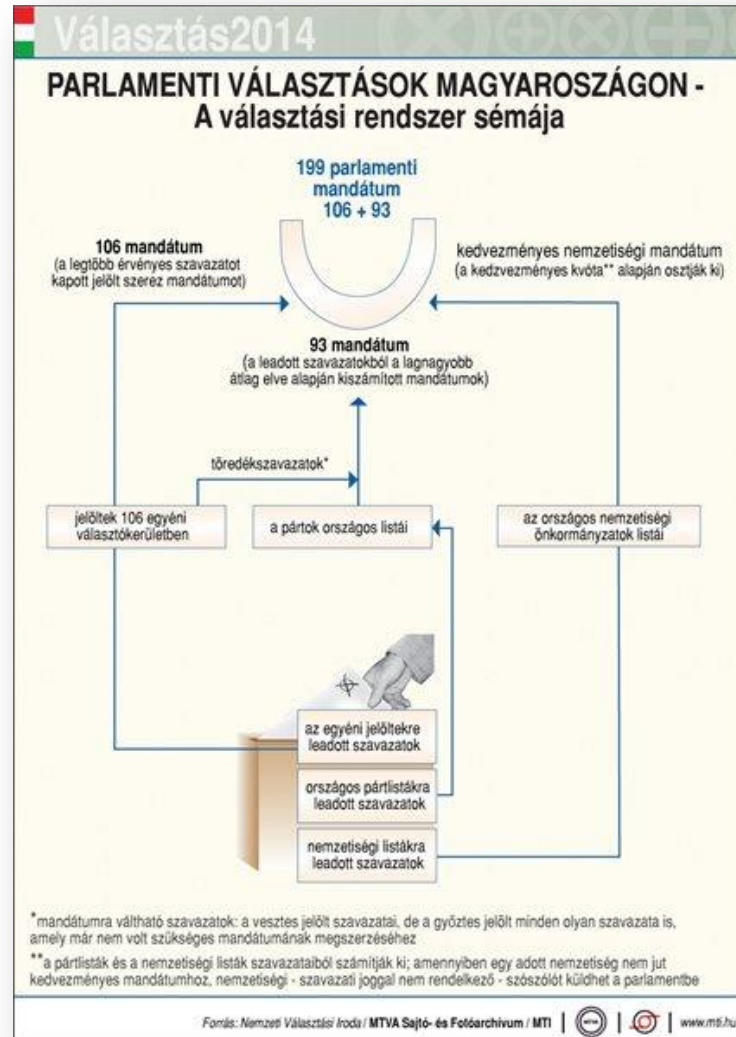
Választás2014

PARLAMENTI VÁLASZTÁSOK MAGYAROSZÁGON - A választási rendszer sémája

199 parlamenti mandátum 106 + 93

106 mandátum
(a legtöbb érvényes szavazatot kapott jelölt szerez mandátumot)

kedvezményes nemzetiségi mandátum
(a kedvezményes kvóta** alapján osztják ki)

93 mandátum
(a leadott szavazatokból a lagnagyobb átlag elve alapján kiszámított mandátumok)

töredékszavazatok*

jelöltek 106 egyéni választókerületben

a pártok országos listái

az országos nemzetiségi önkormányzatok listái

az egyéni jelöltekre leadott szavazatok

országos pártlistákra leadott szavazatok

nemzetiségi listákra leadott szavazatok

*mandátumra váltható szavazatok: a vesztes jelölt szavazatai, de a győztes jelölt minden olyan szavazata is, amely már nem volt szükséges mandátumának megszerzéséhez

**a pártlisták és a nemzetiségi listák szavazataiból számítják ki; amennyiben egy adott nemzetiség nem jut kedvezményes mandátumhoz, nemzetiségi - szavazati joggal nem rendelkező - szószólót küldhet a parlamentbe

Forrás: Nemzeti Választási Iroda / MTVA Sajtó- és Fotóarchívum / MTI | | www.mti.hu